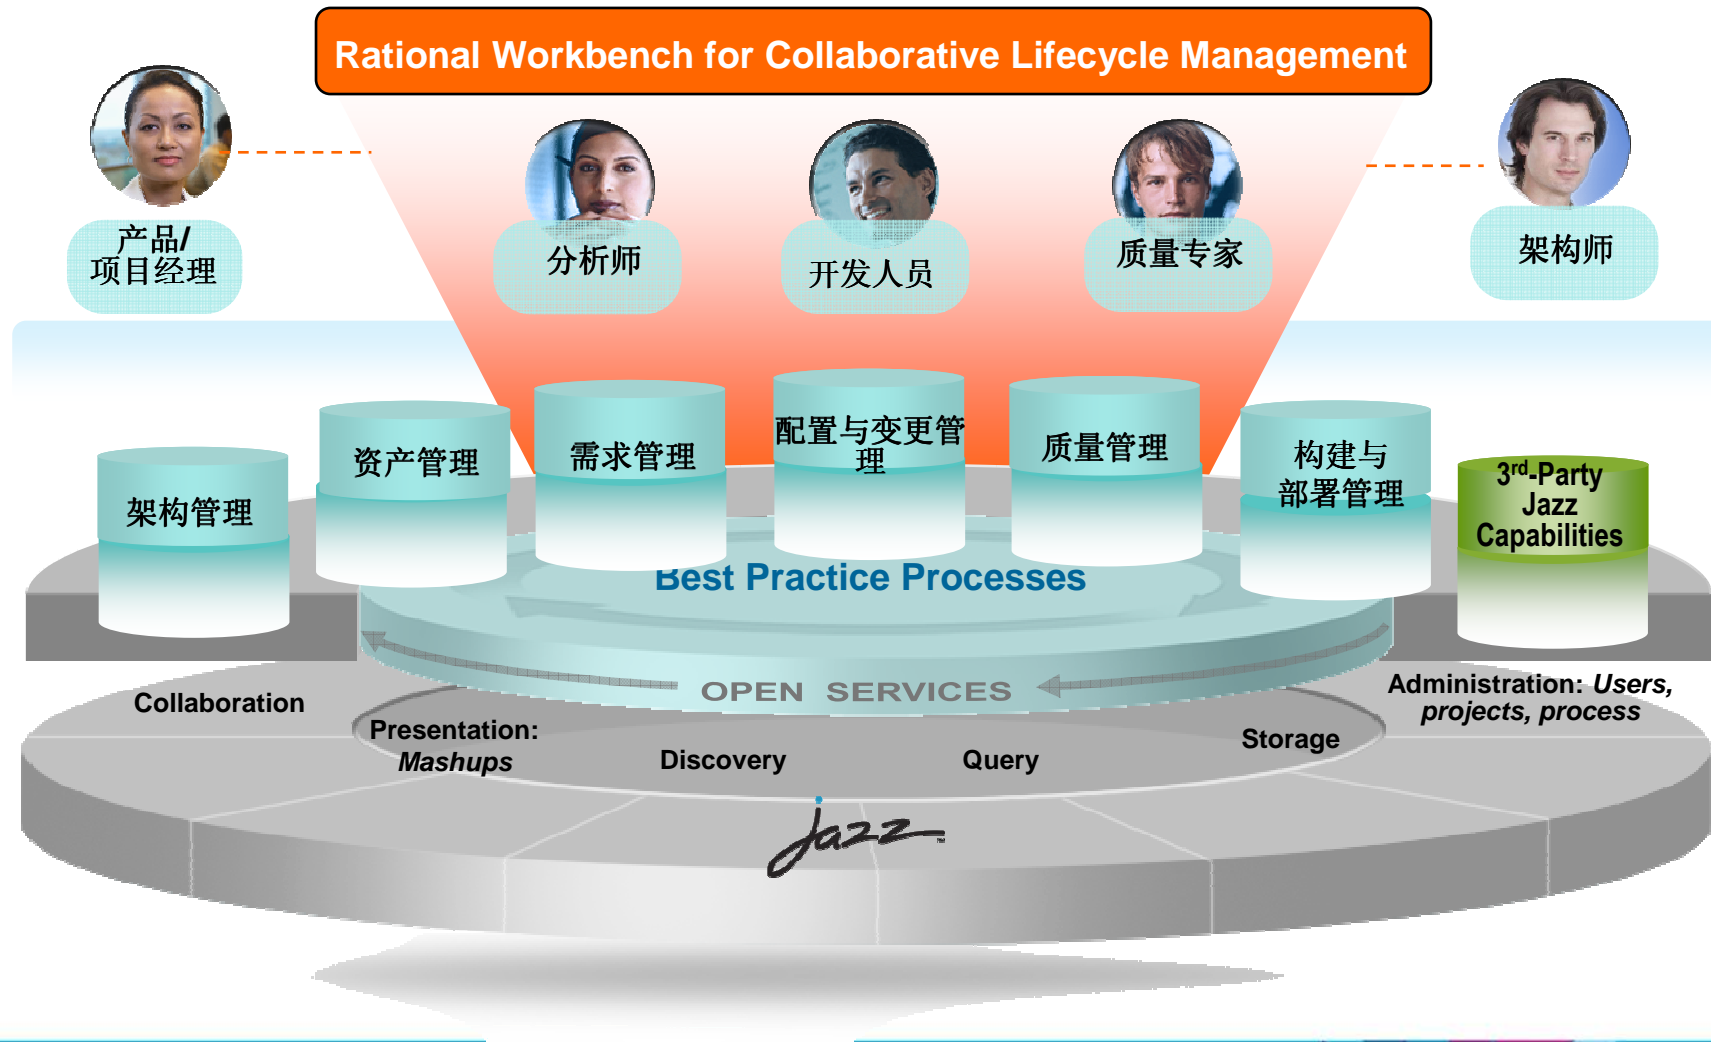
Rational Workbench for Collaborative Lifecycle Management

产品/
项目经理

分析师

开发人员

质量专家

架构师

架构管理

资产管理

需求管理

配置与变更管理

质量管理

构建与
部署管理

$3^{rd}$-Party
Jazz
Capabilities

Best Practice Processes

OPEN SERVICES

Collaboration

Presentation:
*Mashups*

Discovery

Query

Storage

Administration: *Users, projects, process*

Jazz™